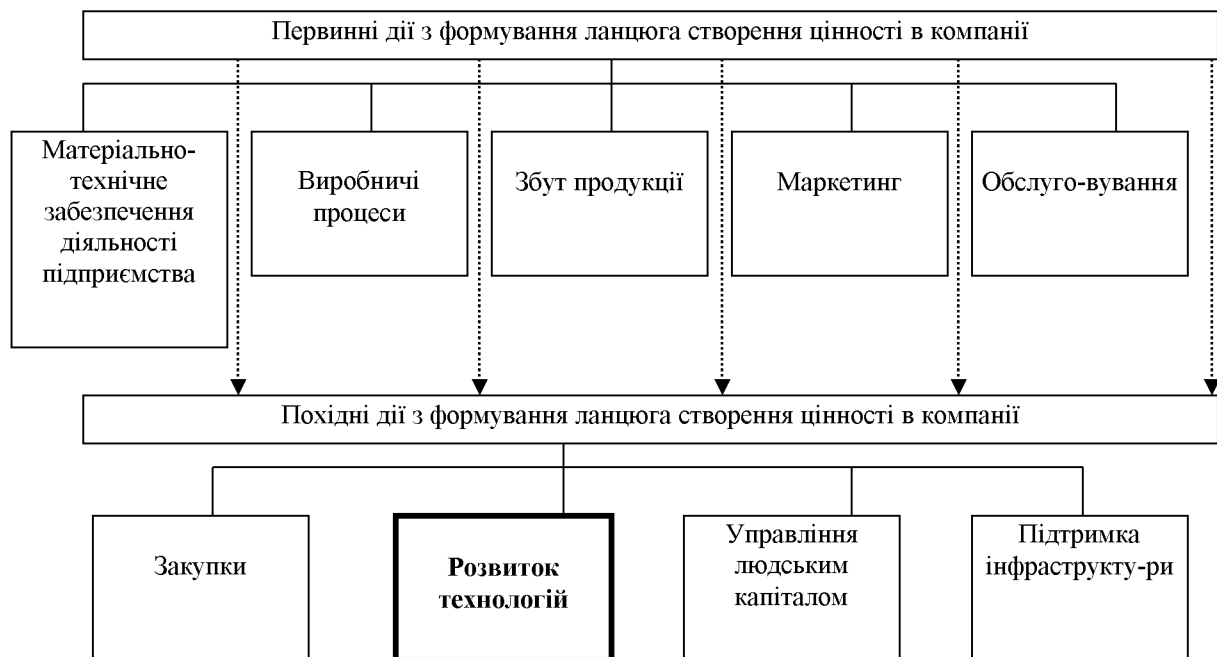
Первинні дії з формування ланцюга створення цінності в компанії

Матеріально-технічне забезпечення діяльності підприємства

Виробничі процеси

Збут продукції

Маркетинг

Обслуго-вування

Похідні дії з формування ланцюга створення цінності в компанії

Закупки

**Розвиток технологій**

Управління людським капіталом

Підтримка інфраструкту-ри